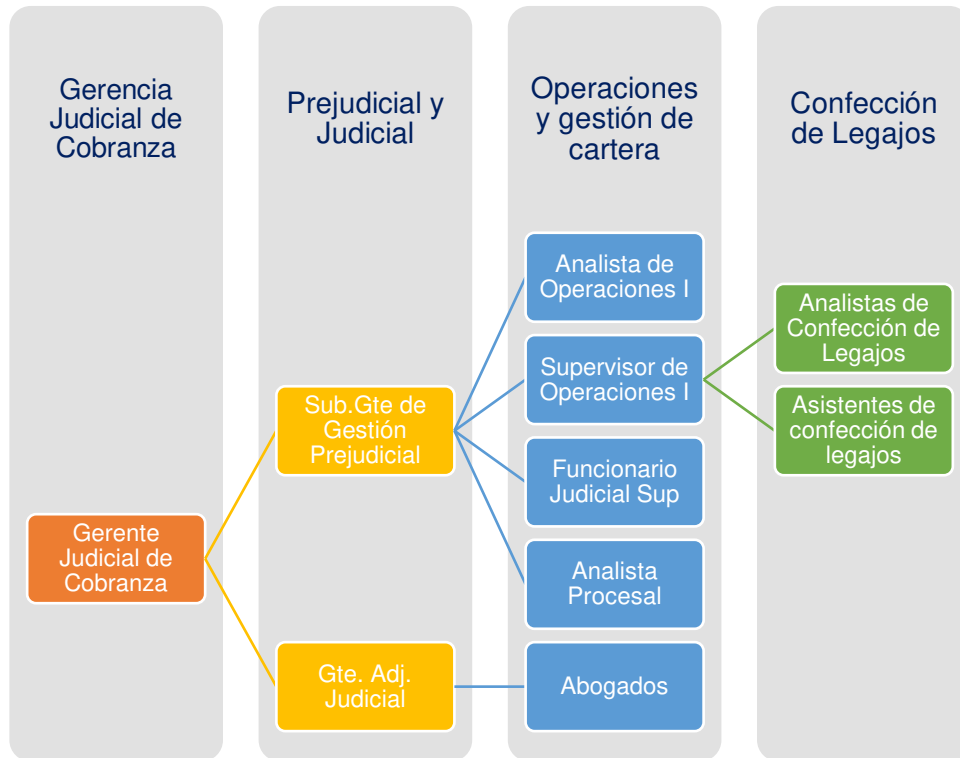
Gerencia Judicial de Cobranza

Prejudicial y Judicial

Operaciones y gestión de cartera

Confección de Legajos

Analista de Operaciones I

Analistas de Confección de Legajos

Supervisor de Operaciones I

Sub.Gte de Gestión Prejudicial

Asistentes de confección de legajos

Funcionario Judicial Sup

Gerente Judicial de Cobranza

Analista Procesal

Gte. Adj. Judicial

Abogados